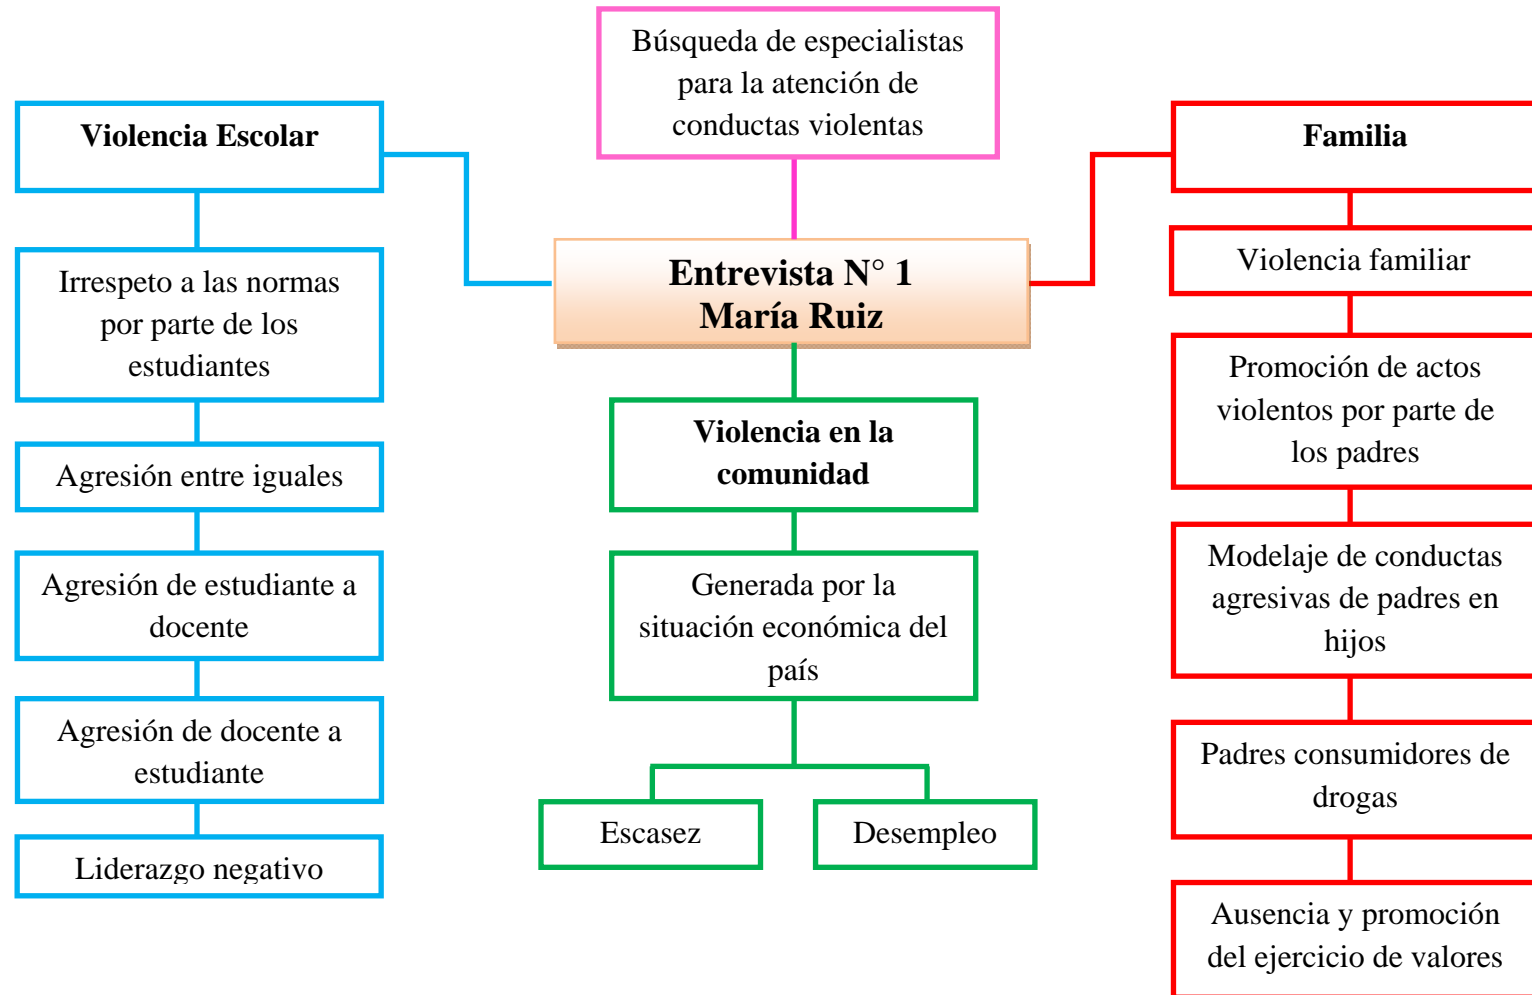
Búsqueda de especialistas para la atención de conductas violentas

Violencia Escolar

Irrespeto a las normas por parte de los estudiantes

Agresión entre iguales

Agresión de estudiante a docente

Agresión de docente a estudiante

Liderazgo negativo

Entrevista N° 1
María Ruiz

Violencia en la comunidad

Generada por la situación económica del país

Escasez

Desempleo

Familia

Violencia familiar

Promoción de actos violentos por parte de los padres

Modelaje de conductas agresivas de padres en hijos

Padres consumidores de drogas

Ausencia y promoción del ejercicio de valores